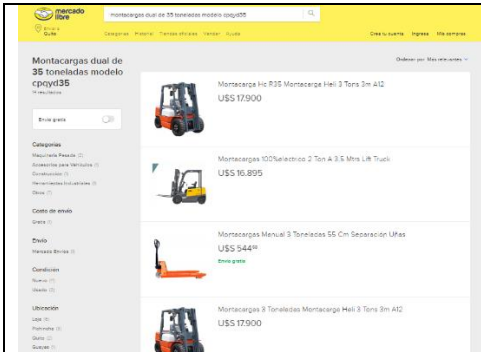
mercado libre

montacargas dual de 35 toneladas modelo cpqyd35

Enviar a Quito

Categorías Ofertas Tiendas oficiales Vender Ayuda

Crea tu cuenta Ingresa Mis compras

Montacargas dual de 35 toneladas modelo cpqyd35

11 resultados

Ordenar por Más relevantes

Envío gratis

Categorías

Maquinaria Pesada (2)

Accesorios para Vehículos (1)

Construcción (1)

Herramientas Industriales (1)

Otros (1)

Costo de envío

Gratis (1)

Envío

Mercado Envíos (1)

Condición

Nuevo (1)

Usado (1)

Ubicación

Loja (4)

Pichincha (1)

Quito (1)

Guayas (1)

Montacargas Hc R35 Montacarge Heli 3 Tons 3m A12

U$S 17.900

Montacargas 100%electrico 2 Ton A 3.5 Mtrs Lift Truck

U$S 16.895

Montacargas Manual 3 Toneladas 55 Cm Separación Uñas

U$S 544$^{00}$

Envío gratis

Montacargas 3 Toneladas Montacarga Heli 3 Tons 3m A12

U$S 17.900